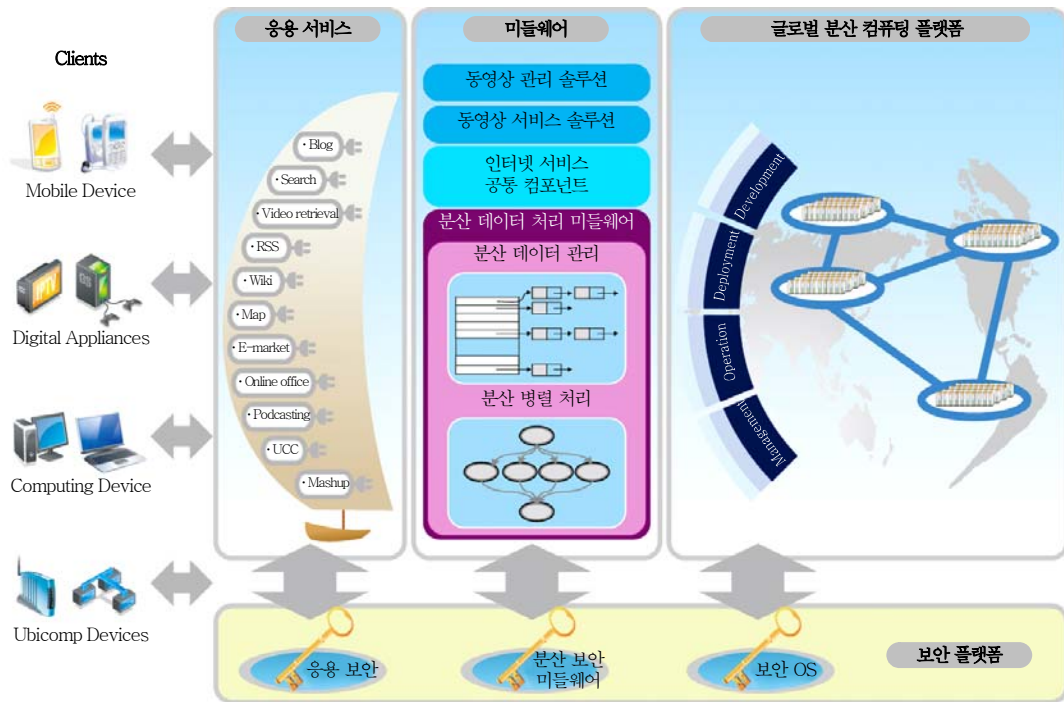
Clients

Mobile Device

Digital Appliances

Computing Device

Ubicomp Devices

응용 서비스

· Blog
· Search
· Video retrieval
· RSS
· Wiki
· Map
· E-market
· Online office
· Podcasting
· UCC
· Mashup

미들웨어

동영상 관리 솔루션

동영상 서비스 솔루션

인터넷 서비스 공통 컴포넌트

분산 데이터 처리 미들웨어

분산 데이터 관리

분산 병렬 처리

글로벌 분산 컴퓨팅 플랫폼

Development

Deployment

Operation

Management

응용 보안

분산 보안 미들웨어

보안 OS

보안 플랫폼